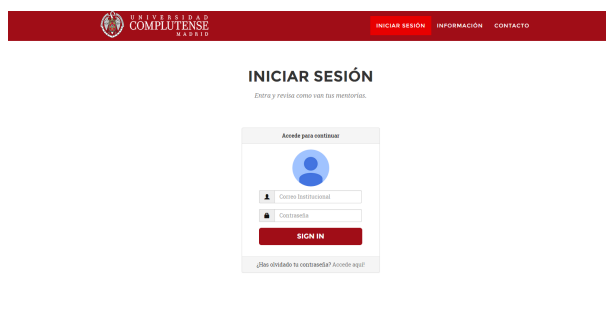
UNIVERSIDAD COMPLUTENSE MADRID

INICIAR SESIÓN INFORMACIÓN CONTACTO

INICIAR SESIÓN

Entra y revisa como van tus mentorías.

Accede para continuar

Correo Institucional

Contraseña

SIGN IN

¿Has olvidado tu contraseña? Accede aquí!